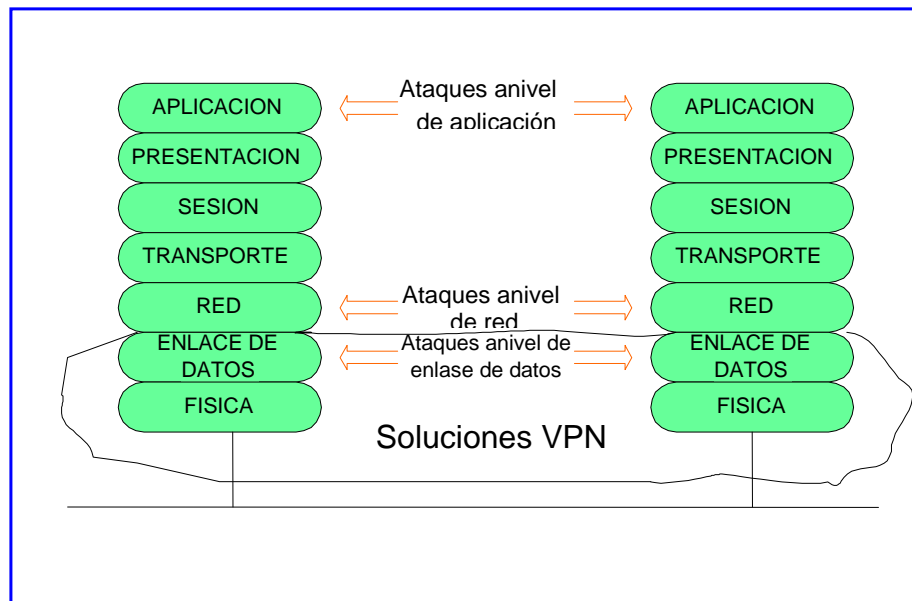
APLICACION
PRESENTACION
SESION
TRANSPORTE
RED
ENLACE DE DATOS
FISICA

Ataques anivel de aplicación

Ataques anivel de red

Ataques anivel de enlase de datos

APLICACION
PRESENTACION
SESION
TRANSPORTE
RED
ENLACE DE DATOS
FISICA

Soluciones VPN